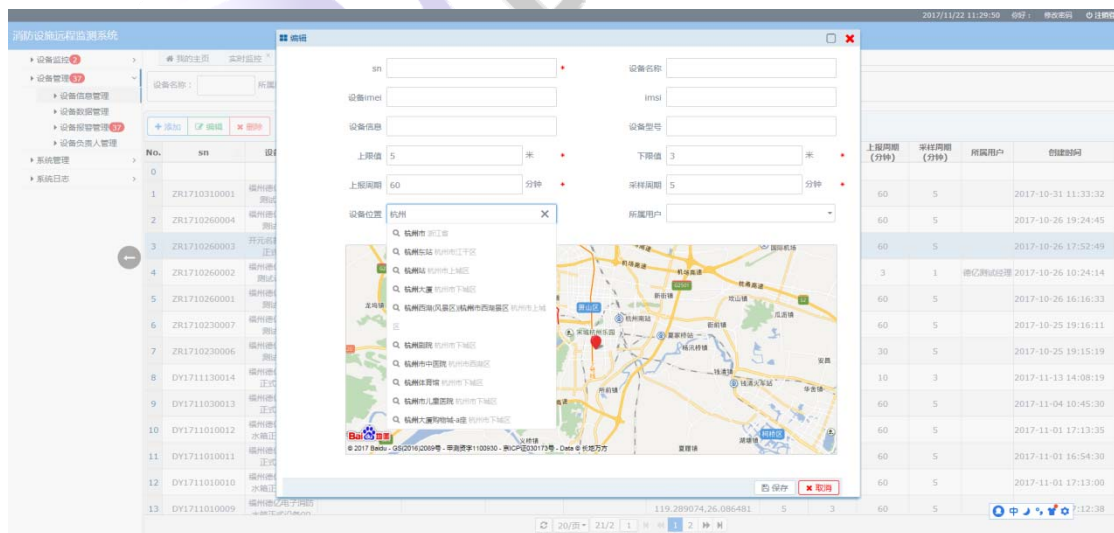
2017/11/22 11:29:50 您好： 修改密码 注销

消防设施远程监测系统

设备监控 2
设备管理 37
设备信息管理
设备数据管理
设备报警管理 37
设备负责人管理
系统管理
系统日志

我的主页 实时监控

设备名称： 所属

+ 添加 编辑 × 删除

编辑

sn *
设备名称
设备imei
imsi
设备信息
设备型号
上限值 5 米 *
下限值 3 米 *
上报周期 60 分钟 *
采样周期 5 分钟 *
设备位置 杭州
所属用户

杭州市 浙江省
杭州东站 杭州市江干区
杭州站 杭州市上城区
杭州大厦 杭州市下城区
杭州西湖风景区 杭州市西湖区 杭州市上城区
杭州国际 杭州市下城区
杭州市中医院 杭州市西湖区
杭州体育馆 杭州市下城区
杭州市儿童医院 杭州市下城区
杭州大厦购物城-a座 杭州市下城区

© 2017 Baidu - GS(2016)2089号 - 甲测资字1100930 - 京ICP证030173号 - Data © 长地万方

保存 × 取消

| No. | sn | 设 | 上报周期(分钟) | 采样周期(分钟) | 所属用户 | 创建时间 |
|---|---|---|---|---|---|---|
| 0 | | | | | | |
| 1 | ZR1710310001 | 福州德测试 | 60 | 5 | | 2017-10-31 11:33:32 |
| 2 | ZR1710260004 | 福州德测试 | 60 | 5 | | 2017-10-26 19:24:45 |
| 3 | ZR1710260003 | 开元或正式 | 60 | 5 | | 2017-10-26 17:52:49 |
| 4 | ZR1710260002 | 福州德测试 | 3 | 1 | 德亿测试经理 | 2017-10-26 10:24:14 |
| 5 | ZR1710260001 | 福州德测试 | 60 | 5 | | 2017-10-26 16:16:33 |
| 6 | ZR1710230007 | 福州德测试 | 60 | 5 | | 2017-10-25 19:16:11 |
| 7 | ZR1710230006 | 福州德测试 | 30 | 5 | | 2017-10-25 19:15:19 |
| 8 | DY1711130014 | 福州德正式 | 10 | 3 | | 2017-11-13 14:08:19 |
| 9 | DY1711030013 | 福州德正式 | 60 | 5 | | 2017-11-04 10:45:30 |
| 10 | DY1711010012 | 福州德水箱正 | 60 | 5 | | 2017-11-01 17:13:35 |
| 11 | DY1711010011 | 福州德正式 | 60 | 5 | | 2017-11-01 16:54:30 |
| 12 | DY1711010010 | 福州德水箱正 | 60 | 5 | | 2017-11-01 17:13:00 |
| 13 | DY1711010009 | 福州德亿电子消防 | 60 | | | 7:12:38 |

119.289074,26.086481 5 3

20/页 21/2 1 2